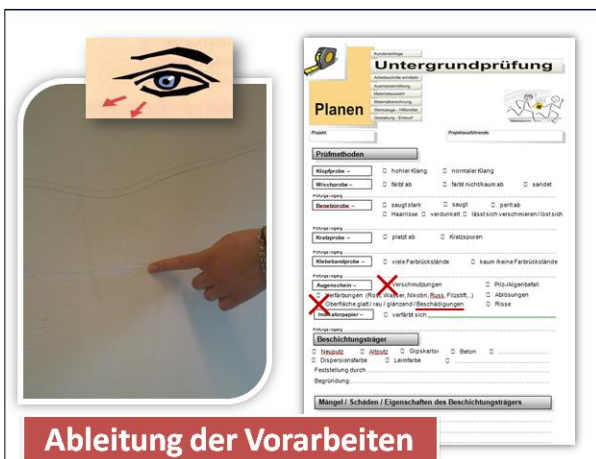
Kundenanfrage
Untergrundprüfung
Arbeitsschritte ermitteln
Ausmassermittlung
Materialauswahl
Materialberechnung
Werkzeuge - Hilfsmittel
Gestaltung - Entwurf
Planen

Projekt:
Projektausführende:

Prüfmethoden

Klopfprobe → □ hohler Klang □ normaler Klang

Wischprobe → □ färbt ab □ färbt nicht/kaum ab □ sandet

Prüfungs-vorgang
Benetzprobe → □ saugt stark □ saugt □ perlt ab
□ Haarrisse □ verdunkelt □ lässt sich verschmieren / löst sich

Prüfungs-vorgang
Kratzprobe → □ platzt ab □ Kratzspuren

Prüfungs-vorgang
Klebebandprobe → □ viele Farbrückstände □ kaum / keine Farbrückstände

Prüfungs-vorgang
Augenschein → □ Verschmutzungen □ Pilz-/Algenbefall
□ Verfärbungen (Rost, Wasser, Nikotin, Russ, Filzstift...) □ Ablösungen
□ Oberfläche glatt / rau / glänzend / Beschädigungen □ Risse

Indikatorpapier → □ verfärbt sich

Prüfungs-vorgang
Beschichtungsträger
□ Neuputz □ Altputz □ Gipskarton □ Beton □
□ Dispersionsfarbe □ Leimfarbe □
Feststellung durch
Begründung

Mängel / Schäden / Eigenschaften des Beschichtungsträgers

Ableitung der Vorarbeiten